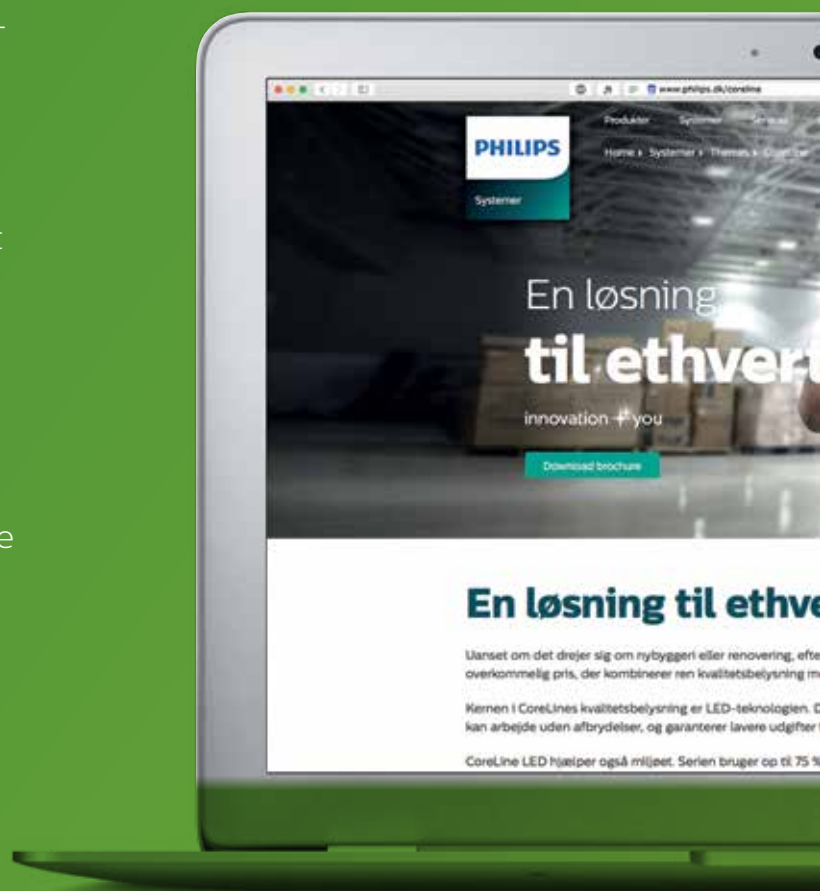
www.philips.dk/coreline

PHILIPS

Systemer

Produkter Systemer Service

Home › Systemer › Themes › CoreLine

En løsning

til ethvert

innovation + you

Download brochure

En løsning til ethve

Uanset om det drejer sig om nybyggeri eller renovering, efte overkommelig pris, der kombinerer ren kvalitetsbelysning m

Kernen i CoreLines kvalitetsbelysning er LED-teknologien. D kan arbejde uden afbrydelser, og garanterer lavere udgifter t

CoreLine LED hjælper også miljøet. Serien bruger op til 75 %